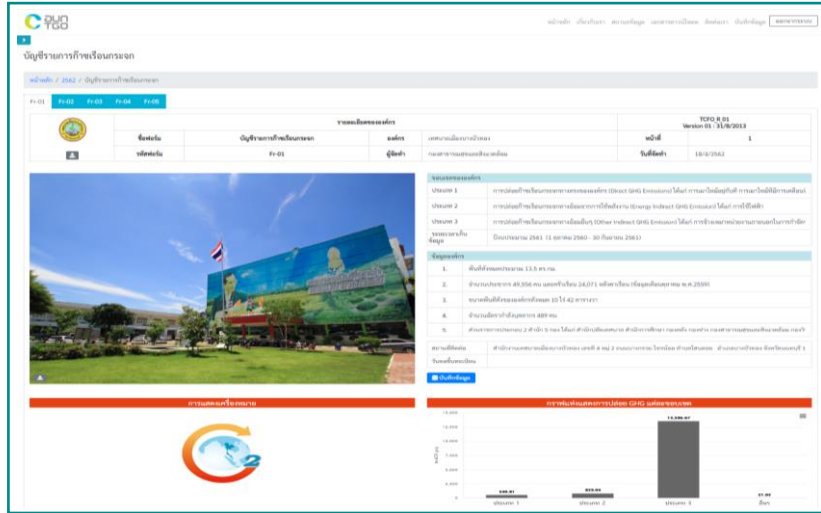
หน้าหลัก ประกาศ สถานะข้อมูล ผลสถานะการปล่อย ติดต่อเรา บันทึกข้อมูล ออกจากระบบ

บัญชีรายการก๊าซเรือนกระจก

หน้าหลัก / 2562 / บัญชีรายการก๊าซเรือนกระจก

Fr-01 Fr-02 Fr-03 Fr-04 Fr-05

| | รายละเอียดขององค์กร | | | TCFO_R_01 Version 01 : 31/8/2013 |
|---|---|---|---|---|
| ชื่อฟอร์ม | บัญชีรายการก๊าซเรือนกระจก | องค์กร | เทศบาลเมืองนาบัวทอง | หน้าที่ | 1 |
| รหัสฟอร์ม | Fr-01 | ผู้จัดทำ | กองสาธารณสุขและสิ่งแวดล้อม | วันที่จัดทำ | 18/3/2562 |

ขอบเขตขององค์กร

| ประเภท 1 | การปล่อยก๊าซเรือนกระจกทางตรงขององค์กร (Direct GHG Emissions) ได้แก่ การเผาไหม้อยู่กับที่ การเผาไหม้ที่มีการเคลื่อนที่ |
|---|---|
| ประเภท 2 | การปล่อยก๊าซเรือนกระจกทางอ้อมจากการใช้พลังงาน (Energy Indirect GHG Emission) ได้แก่ การใช้ไฟฟ้า |
| ประเภท 3 | การปล่อยก๊าซเรือนกระจกทางอ้อมอื่นๆ (Other Indirect GHG Emission) ได้แก่ การใช้กระดาษ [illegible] |
| ระยะเวลาเก็บข้อมูล | ปีงบประมาณ 2561 (1 ตุลาคม 2560 - 30 กันยายน 2561) |

ข้อมูลองค์กร

| 1. | พื้นที่ทั้งหมดประมาณ 13.5 ตร.กม. |
|---|---|
| 2. | จำนวนประชากร 49,056 คน และครัวเรือน 24,071 ครัวเรือน (ข้อมูลเดือนตุลาคม พ.ศ.2559) |
| 3. | ขนาดพื้นที่ขององค์กรทั้งหมด 10 ไร่ 42 ตารางวา |
| 4. | จำนวนพนักงานทั้งหมด 489 คน |
| 5. | ส่วนราชการประกอบ 2 สำนัก 5 กอง ได้แก่ สำนักปลัดเทศบาล สำนักการศึกษา กองคลัง กองช่าง กองสาธารณสุขและสิ่งแวดล้อม กองวิ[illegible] |

| สถานที่ติดต่อ | สำนักงานเทศบาลเมืองนาบัวทอง เลขที่ 4 หมู่ 2 ถนนบางกรวย-ไทรน้อย ตำบลโสนลอย อำเภอบางบัวทอง จังหวัดนนทบุรี 1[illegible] |
|---|---|
| วันหมดที่ระยะเวลา | |

บันทึกข้อมูล

การแสดงเครื่องหมาย

กราฟแสดงผลการปล่อย GHG แต่ละขอบเขต

14,000
12,000
10,000
8,000
6,000
4,000
2,000
0

tCO2e

14,586.07
546.81
873.64
21.98

ประเภท 1 ประเภท 2 ประเภท 3 อื่นๆ